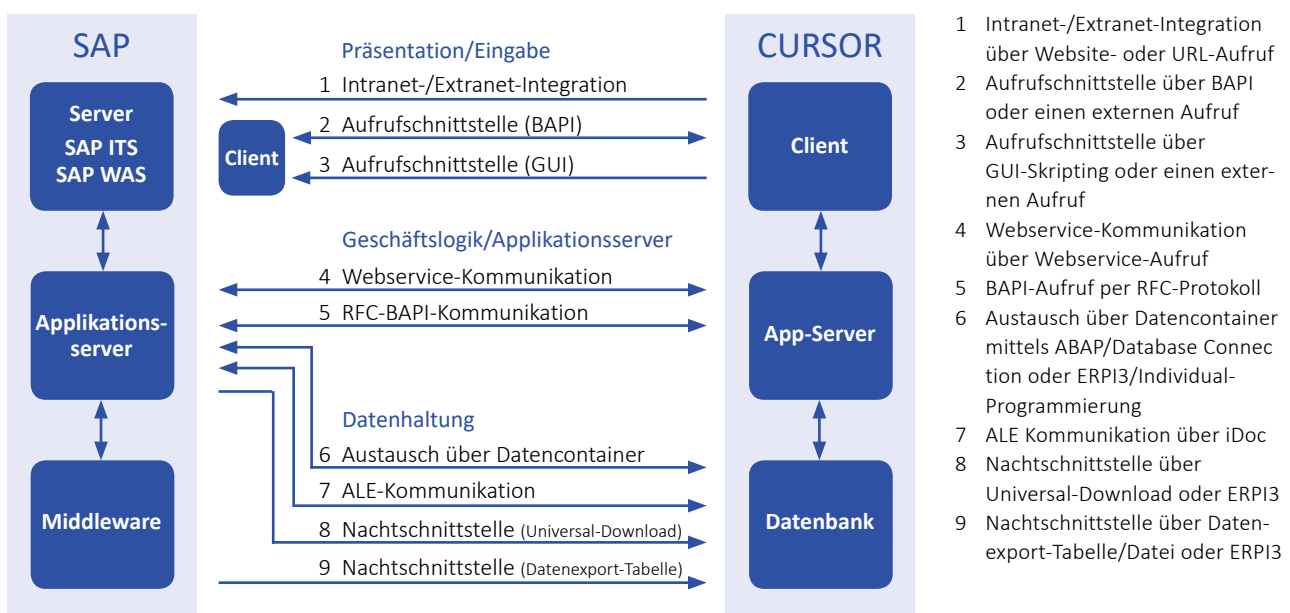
SAP

Server
SAP ITS
SAP WAS

Applikationsserver

Middleware

Client

Präsentation/Eingabe

1 Intranet-/Extranet-Integration

2 Aufrufschnittstelle (BAPI)

3 Aufrufschnittstelle (GUI)

Geschäftslogik/Applikationsserver

4 Webservice-Kommunikation

5 RFC-BAPI-Kommunikation

Datenhaltung

6 Austausch über Datencontainer

7 ALE-Kommunikation

8 Nachtschnittstelle (Universal-Download)

9 Nachtschnittstelle (Datenexport-Tabelle)

CURSOR

Client

App-Server

Datenbank

1 Intranet-/Extranet-Integration über Website- oder URL-Aufruf

2 Aufrufschnittstelle über BAPI oder einen externen Aufruf

3 Aufrufschnittstelle über GUI-Skripting oder einen externen Aufruf

4 Webservice-Kommunikation über Webservice-Aufruf

5 BAPI-Aufruf per RFC-Protokoll

6 Austausch über Datencontainer mittels ABAP/Database Connection oder ERPI3/Individual-Programmierung

7 ALE Kommunikation über iDoc

8 Nachtschnittstelle über Universal-Download oder ERPI3

9 Nachtschnittstelle über Datenexport-Tabelle/Datei oder ERPI3